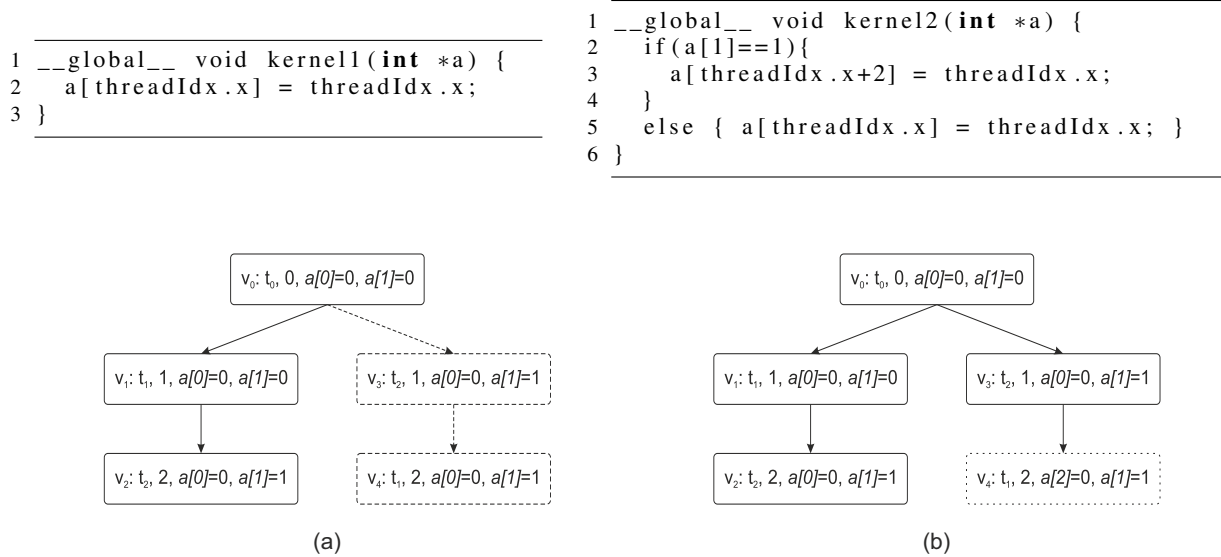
1 __global__ void kernel1(int *a) {
2 a[threadIdx.x] = threadIdx.x;
3 }

1 __global__ void kernel2(int *a) {
2 if(a[1]==1){
3 a[threadIdx.x+2] = threadIdx.x;
4 }
5 else { a[threadIdx.x] = threadIdx.x; }
6 }

$v_0$: $t_0$, 0, a[0]=0, a[1]=0

$v_1$: $t_1$, 1, a[0]=0, a[1]=0

$v_3$: $t_2$, 1, a[0]=0, a[1]=1

$v_2$: $t_2$, 2, a[0]=0, a[1]=1

$v_4$: $t_1$, 2, a[0]=0, a[1]=1

(a)

$v_0$: $t_0$, 0, a[0]=0, a[1]=0

$v_1$: $t_1$, 1, a[0]=0, a[1]=0

$v_3$: $t_2$, 1, a[0]=0, a[1]=1

$v_2$: $t_2$, 2, a[0]=0, a[1]=1

$v_4$: $t_1$, 2, a[2]=0, a[1]=1

(b)